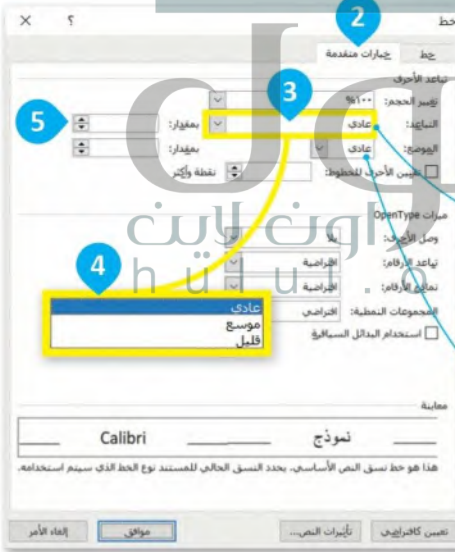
×
؟
خط
2
خط
خيارات متقدمة
تباعد الأحرف
تغيير الحجم:
١٠٠%
3
5
التباعد:
عادي
بمقدار:
الموضع:
عادي
بمقدار:
تقنين الأحرف للخطوط:
نقطة وأكثر
ميزات OpenType
وصل الأحرف:
بلا
تباعد الأرقام:
افتراضية
4
نماذج الأرقام:
افتراضية
عادي
موسع
قليل
المجموعات النمطية:
افتراضي
استخدام البدائل السياقية
معاينة
Calibri
نموذج
هذا هو خط نسق النص الأساسي، يحدد النسق الحالي للمستند نوع الخط الذي سيتم استخدامه.
تعيين كافتراضي
تأثيرات النص...
موافق
إلغاء الأمر
حلول
h u l u l